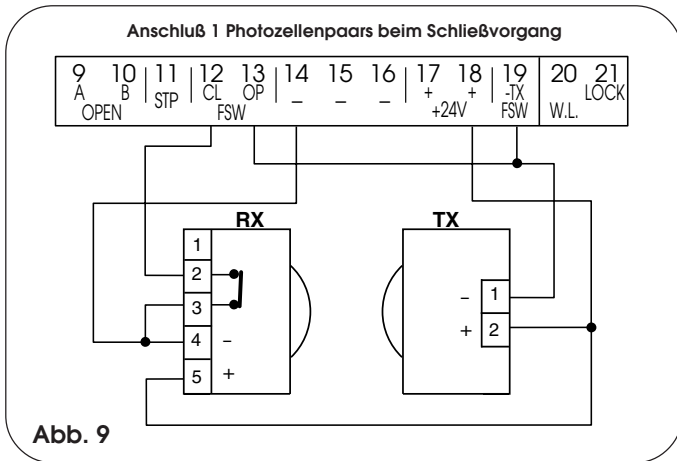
Anschluß 1 Photozellenpaars beim Schließvorgang

| 9 A | 10 B | 11 STP | 12 CL | 13 OP | 14 – | 15 – | 16 – | 17 + | 18 + | 19 -TX | 20 | 21 LOCK |
|---|---|---|---|---|---|---|---|---|---|---|---|---|
| OPEN | | | FSW | | | | | +24V | | FSW | W.L. | |

RX
1
2
3
4 –
5 +

TX
– 1
+ 2

Abb. 9